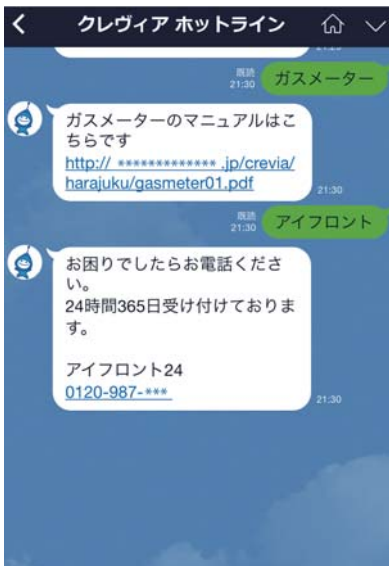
<

クレヴィア ホットライン

21:30

既読
21:30

ガスメーター

ガスメーターのマニュアルはこちらです
http:// ************.jp/crevia/harajuku/gasmeter01.pdf

21:30

既読
21:30

アイフロント

お困りでしたらお電話ください。
24時間365日受け付けております。

アイフロント24
0120-987-***

21:30